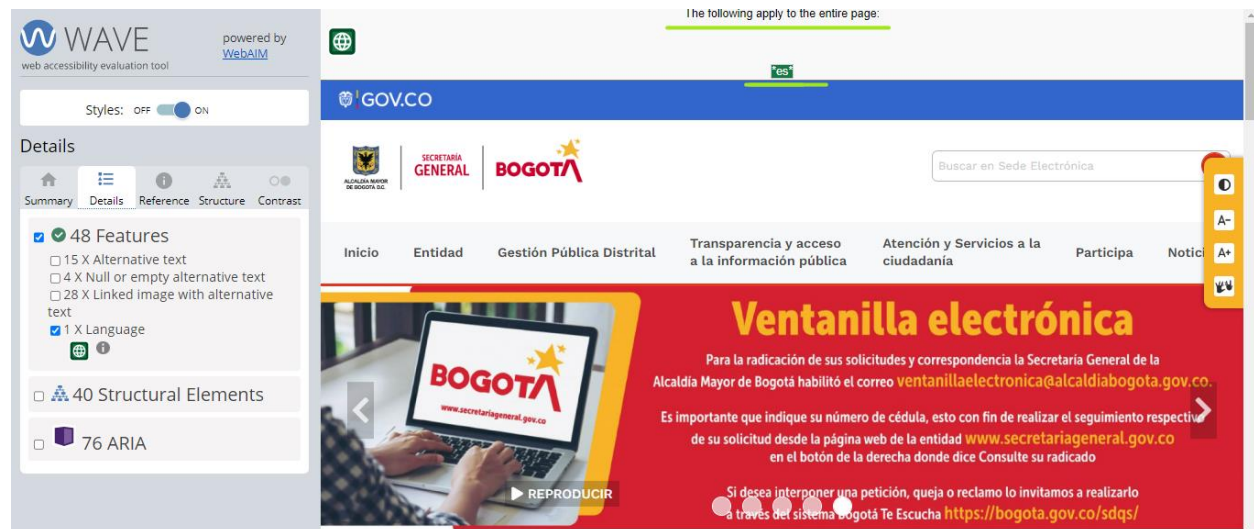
WAVE
web accessibility evaluation tool
powered by WebAIM

Styles: OFF ON

Details

Summary Details Reference Structure Contrast

48 Features
15 X Alternative text
4 X Null or empty alternative text
28 X Linked image with alternative text
1 X Language

40 Structural Elements

76 ARIA

The following apply to the entire page:

"es"

GOV.CO

ALCALDÍA MAYOR DE BOGOTÁ D.C.
SECRETARÍA GENERAL
BOGOTÁ

Buscar en Sede Electrónica

A-
A+

Inicio Entidad Gestión Pública Distrital Transparencia y acceso a la información pública Atención y Servicios a la ciudadanía Participa Notici

BOGOTÁ
www.secretariageneral.gov.co

REPRODUCIR

Ventanilla electrónica

Para la radicación de sus solicitudes y correspondencia la Secretaría General de la Alcaldía Mayor de Bogotá habilitó el correo ventanillaelectronica@alcaldiabogota.gov.co.

Es importante que indique su número de cédula, esto con fin de realizar el seguimiento respectiv de su solicitud desde la página web de la entidad www.secretariageneral.gov.co en el botón de la derecha donde dice Consulte su radicado

Si desea interponer una petición, queja o reclamo lo invitamos a realizarlo a través del sistema Bogotá Te Escucha https://bogota.gov.co/sdqs/